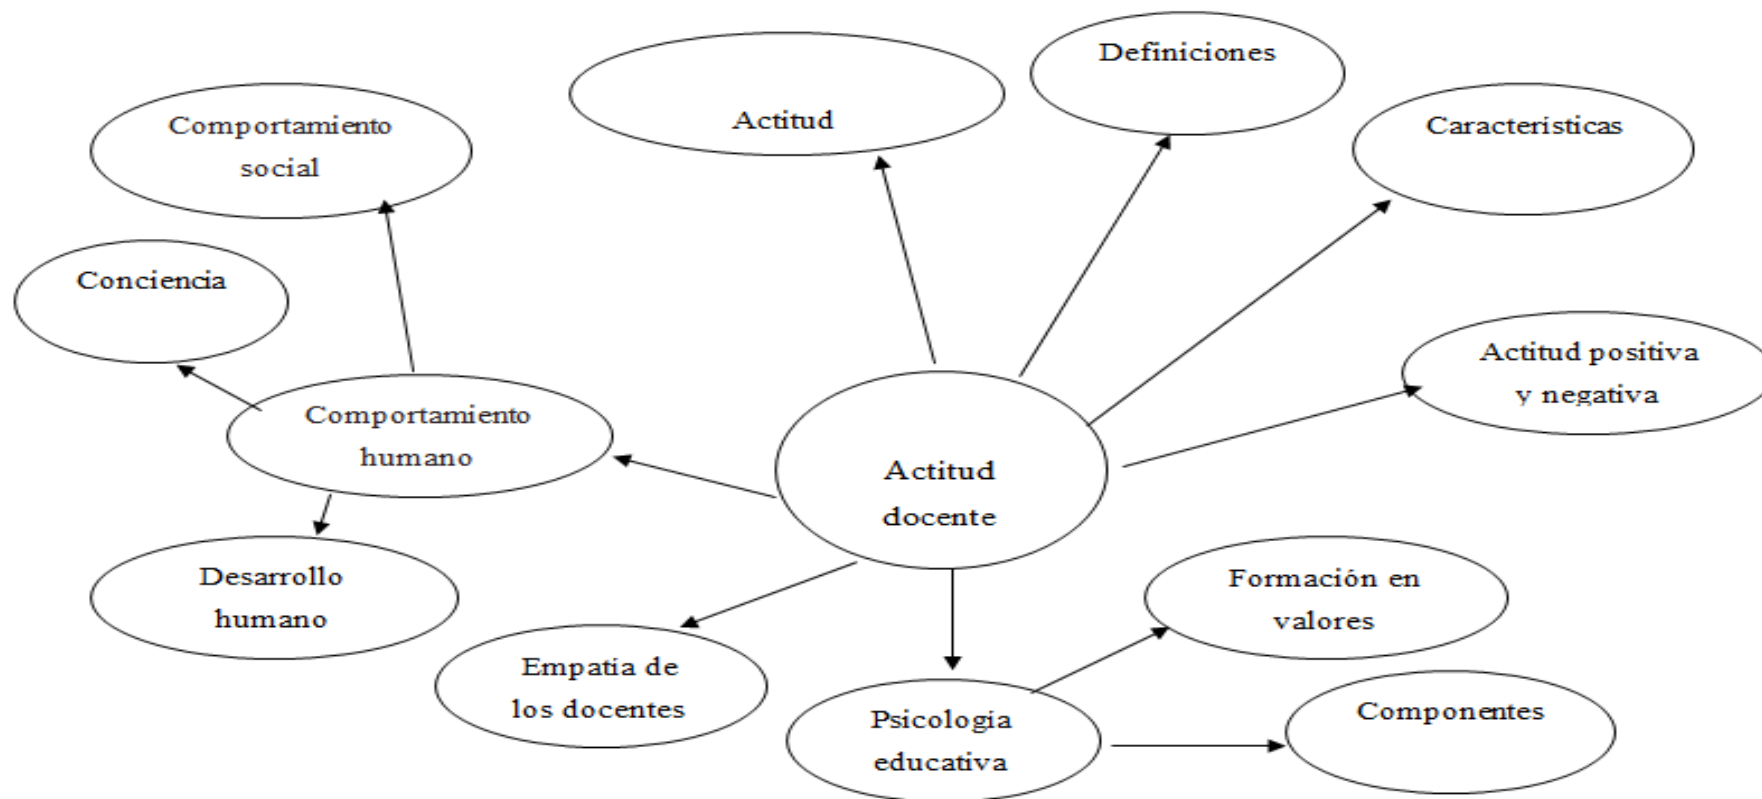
Actitud

Definiciones

Comportamiento social

Características

Conciencia

Actitud positiva y negativa

Comportamiento humano

Actitud docente

Desarrollo humano

Formación en valores

Empatia de los docentes

Componentes

Psicologia educativa